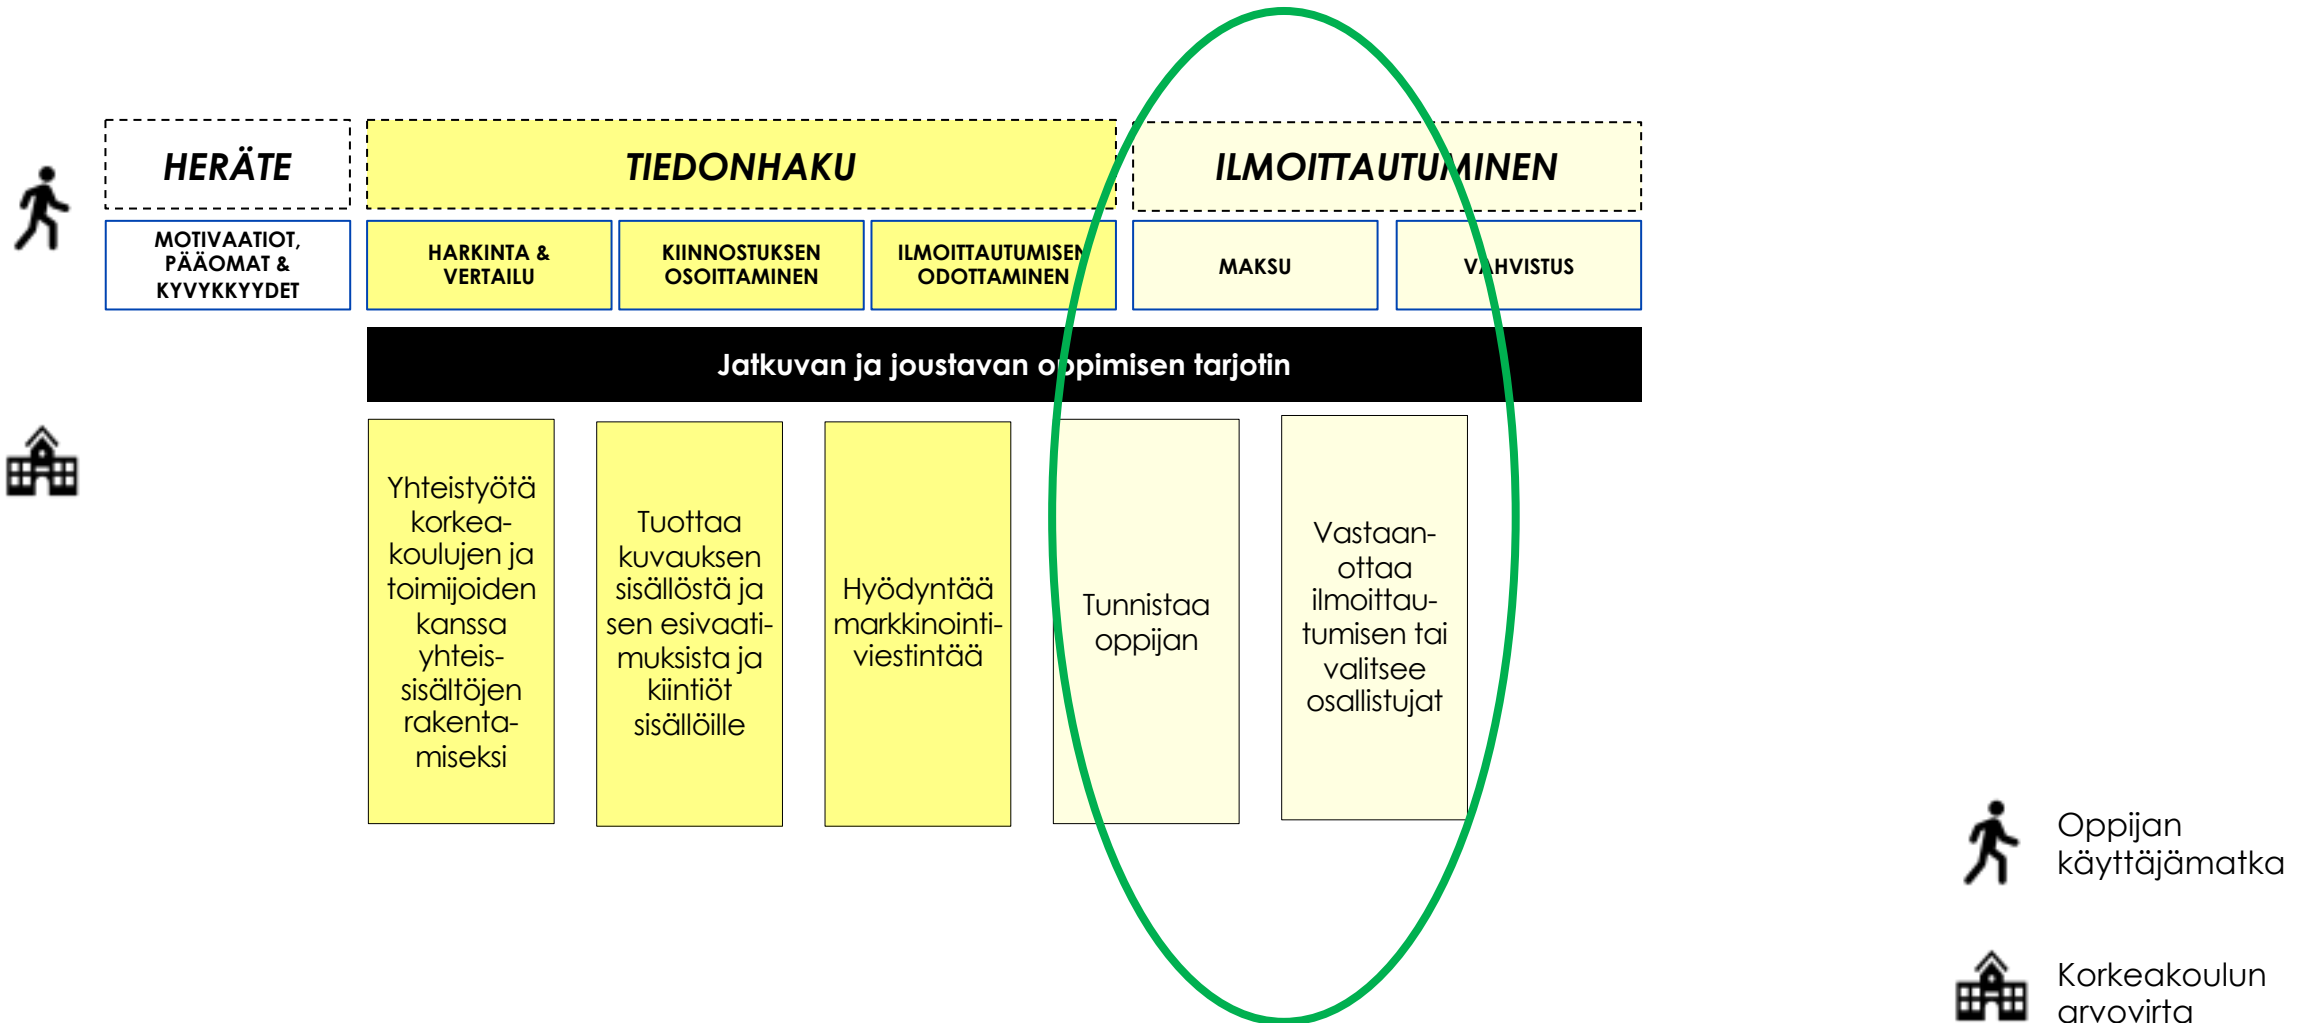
HERÄTE

TIEDONHAKU

ILMOITTAUTUMINEN

MOTIVAATIOT, PÄÄOMAT & KYVYKKYYDET

HARKINTA & VERTAILU

KIINNOSTUKSEN OSOITTAMINEN

ILMOITTAUTUMISEN ODOTTAMINEN

MAKSU

VAHVISTUS

Jatkuvan ja joustavan oppimisen tarjotin

Yhteistyötä korkeakoulujen ja toimijoiden kanssa yhteissisältöjen rakentamiseksi

Tuottaa kuvauksen sisällöstä ja sen esivaatimuksista ja kiintiöt sisällöille

Hyödyntää markkinointiviestintää

Tunnistaa oppijan

Vastaanottaa ilmoittautumisen tai valitsee osallistujat

Oppijan käyttäjämatka

Korkeakoulun arvovirta